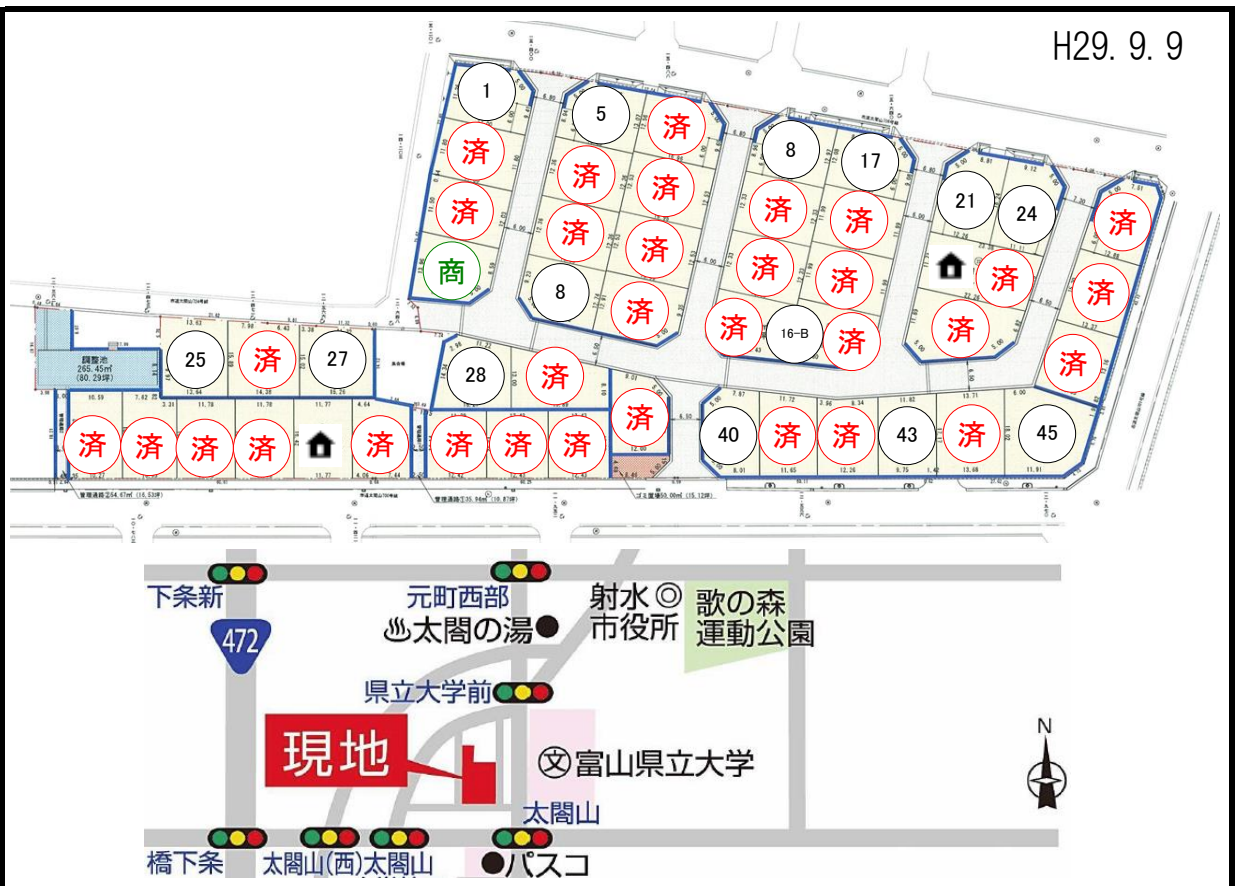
H29. 9. 9

1
5
済
済
済
済
済
済
済
済
商
8
8
17
済
済
済
済
済
済
16-B
済
21
24
済
済
済
済
済
済

調整池
265.45㎡
(80.29坪)
25
済
27
28
済
済
済
済
済
済
済
済
済
済
済
40
済
済
43
済
45

下条新
472
元町西部
♨太閤の湯
射水◎
市役所
歌の森
運動公園
県立大学前
現地
㊫富山県立大学
太閤山
N
橋下条
太閤山(西)
太閤山
パスコ